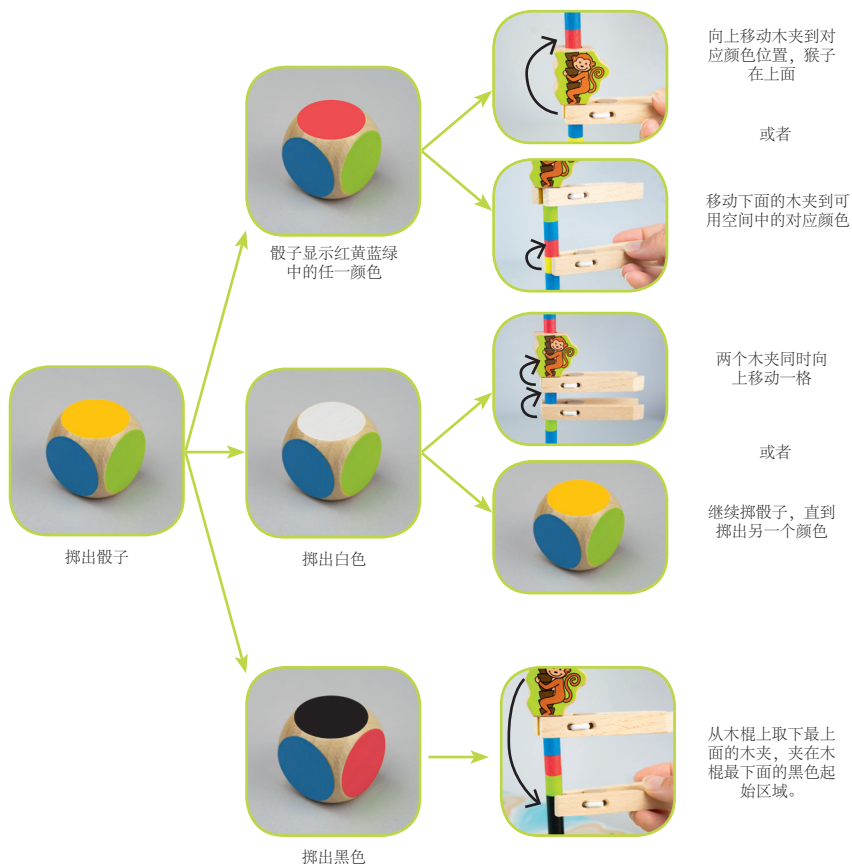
掷出骰子

骰子显示红黄蓝绿中的任一颜色

向上移动木夹到对应颜色位置，猴子在上面

或者

移动下面的木夹到可用空间中的对应颜色

掷出白色

两个木夹同时向上移动一格

或者

继续掷骰子，直到掷出另一个颜色

掷出黑色

从木棍上取下最上面的木夹，夹在木棍最下面的黑色起始区域。